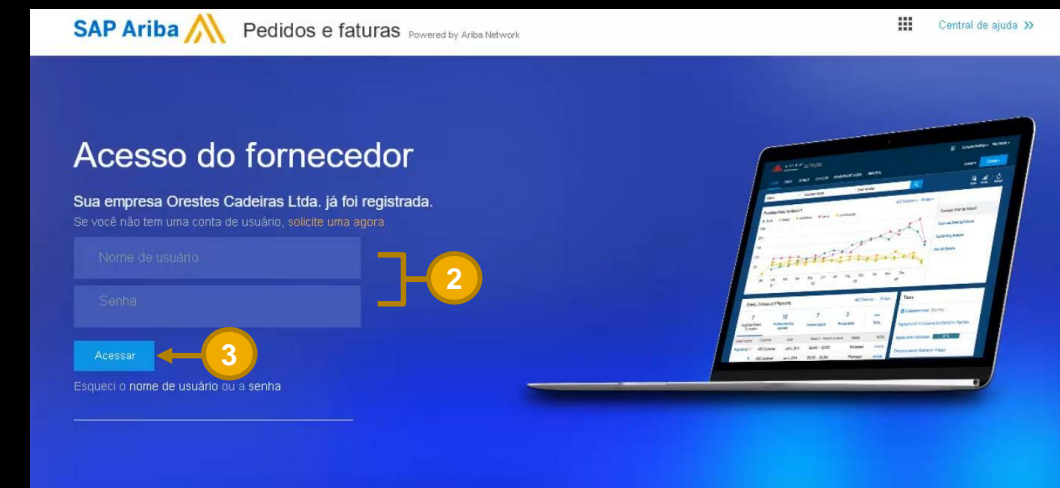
SAP Ariba Pedidos e faturas Powered by Ariba Network

Central de ajuda »

Acesso do fornecedor

Sua empresa Orestes Cadeiras Ltda. já foi registrada.

Se você não tem uma conta de usuário, solicite uma agora.

Nome de usuário

Senha

2

Acessar

3

Esqueci o nome de usuário ou a senha